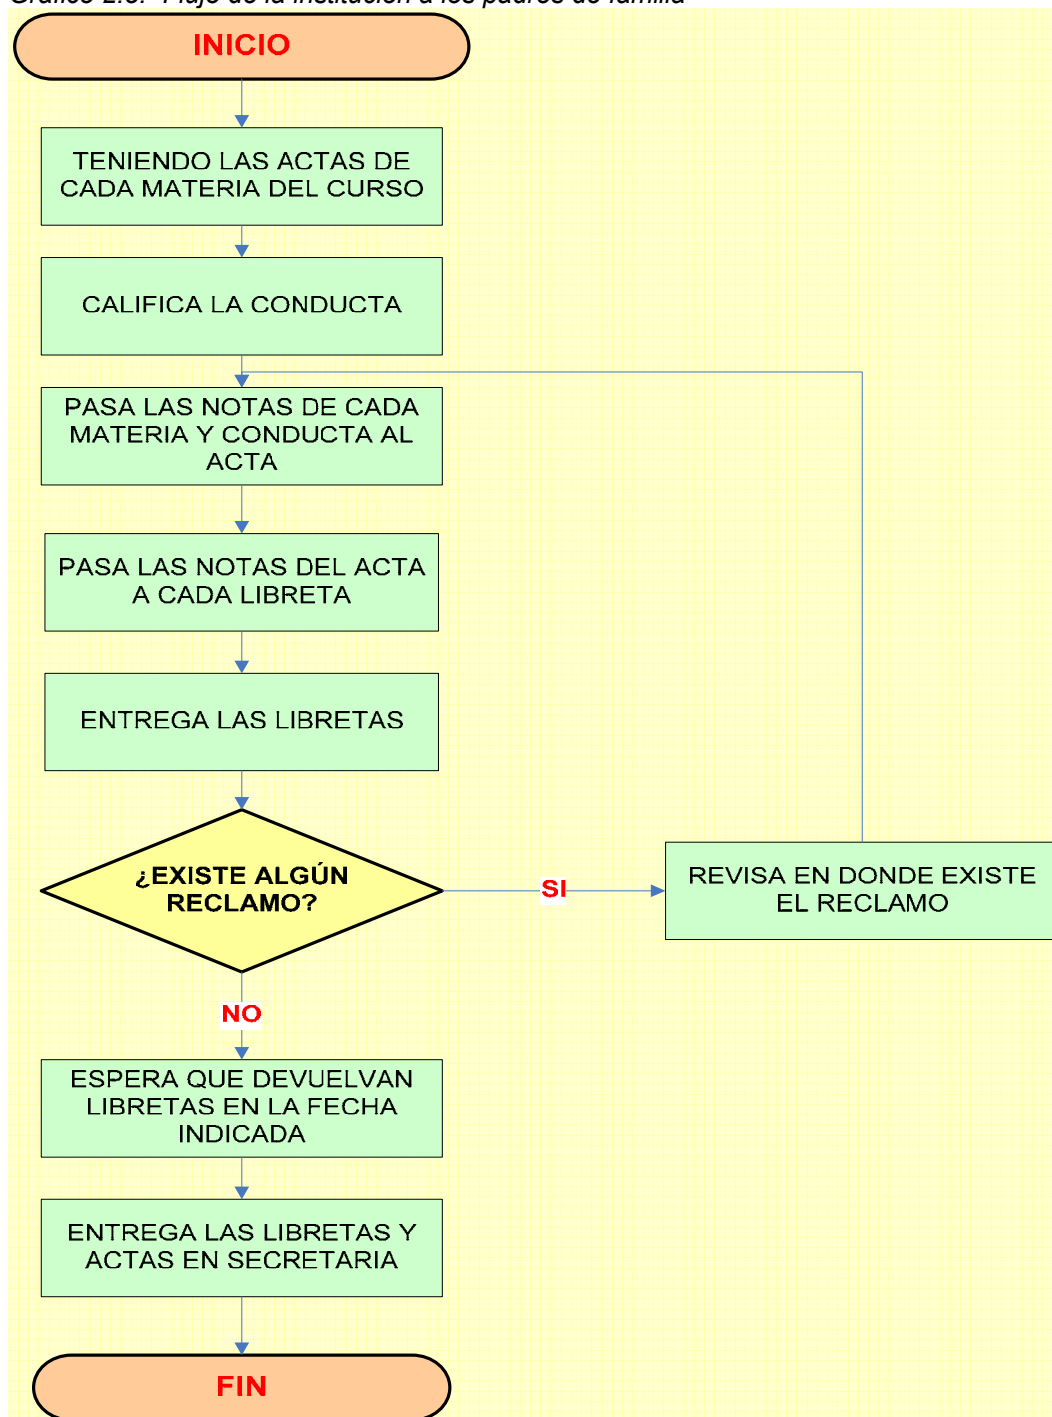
Gráfico 2.3. Flujo de la institución a los padres de familia

INICIO

TENIENDO LAS ACTAS DE CADA MATERIA DEL CURSO

CALIFICA LA CONDUCTA

PASA LAS NOTAS DE CADA MATERIA Y CONDUCTA AL ACTA

PASA LAS NOTAS DEL ACTA A CADA LIBRETA

ENTREGA LAS LIBRETAS

¿EXISTE ALGÚN RECLAMO?

SI

REVISA EN DONDE EXISTE EL RECLAMO

NO

ESPERA QUE DEVUELVAN LIBRETAS EN LA FECHA INDICADA

ENTREGA LAS LIBRETAS Y ACTAS EN SECRETARIA

FIN